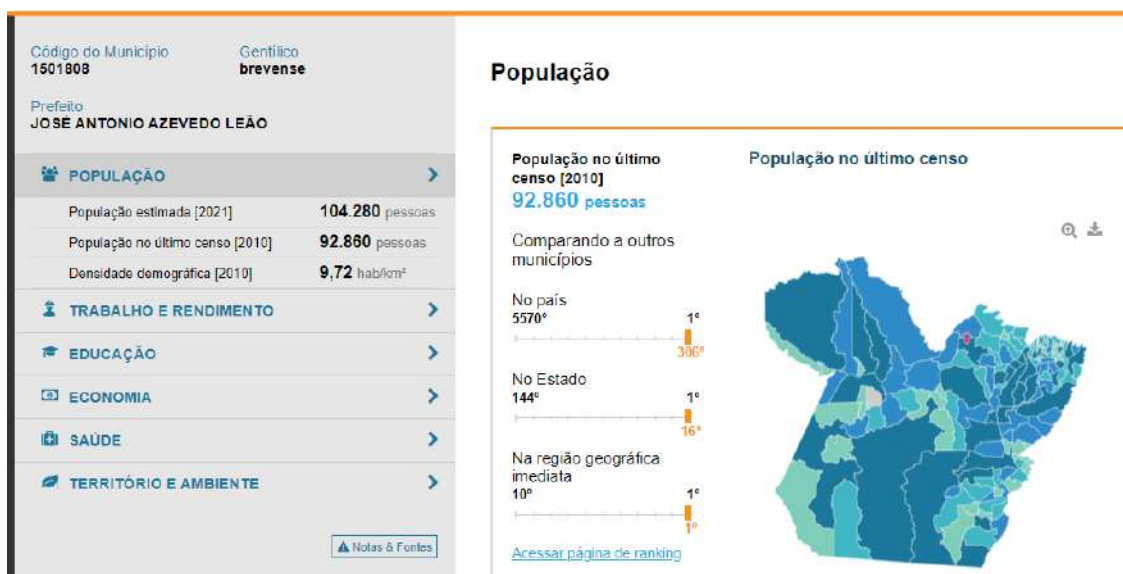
Código do Município
1501808

Gentílico
brevense

Prefeito
JOSÉ ANTONIO AZEVEDO LEÃO

POPULAÇÃO

| | |
|---|---|
| População estimada [2021] | 104.280 pessoas |
| População no último censo [2010] | 92.860 pessoas |
| Densidade demográfica [2010] | 9,72 hab/km² |

TRABALHO E RENDIMENTO

EDUCAÇÃO

ECONOMIA

SAÚDE

TERRITÓRIO E AMBIENTE

Notas & Fontes

População

População no último censo [2010]
92.860 pessoas

Comparando a outros municípios

No país
5570º 1º
306º

No Estado
144º 1º
16º

Na região geográfica imediata
10º 1º
1º

Acessar página de ranking

População no último censo